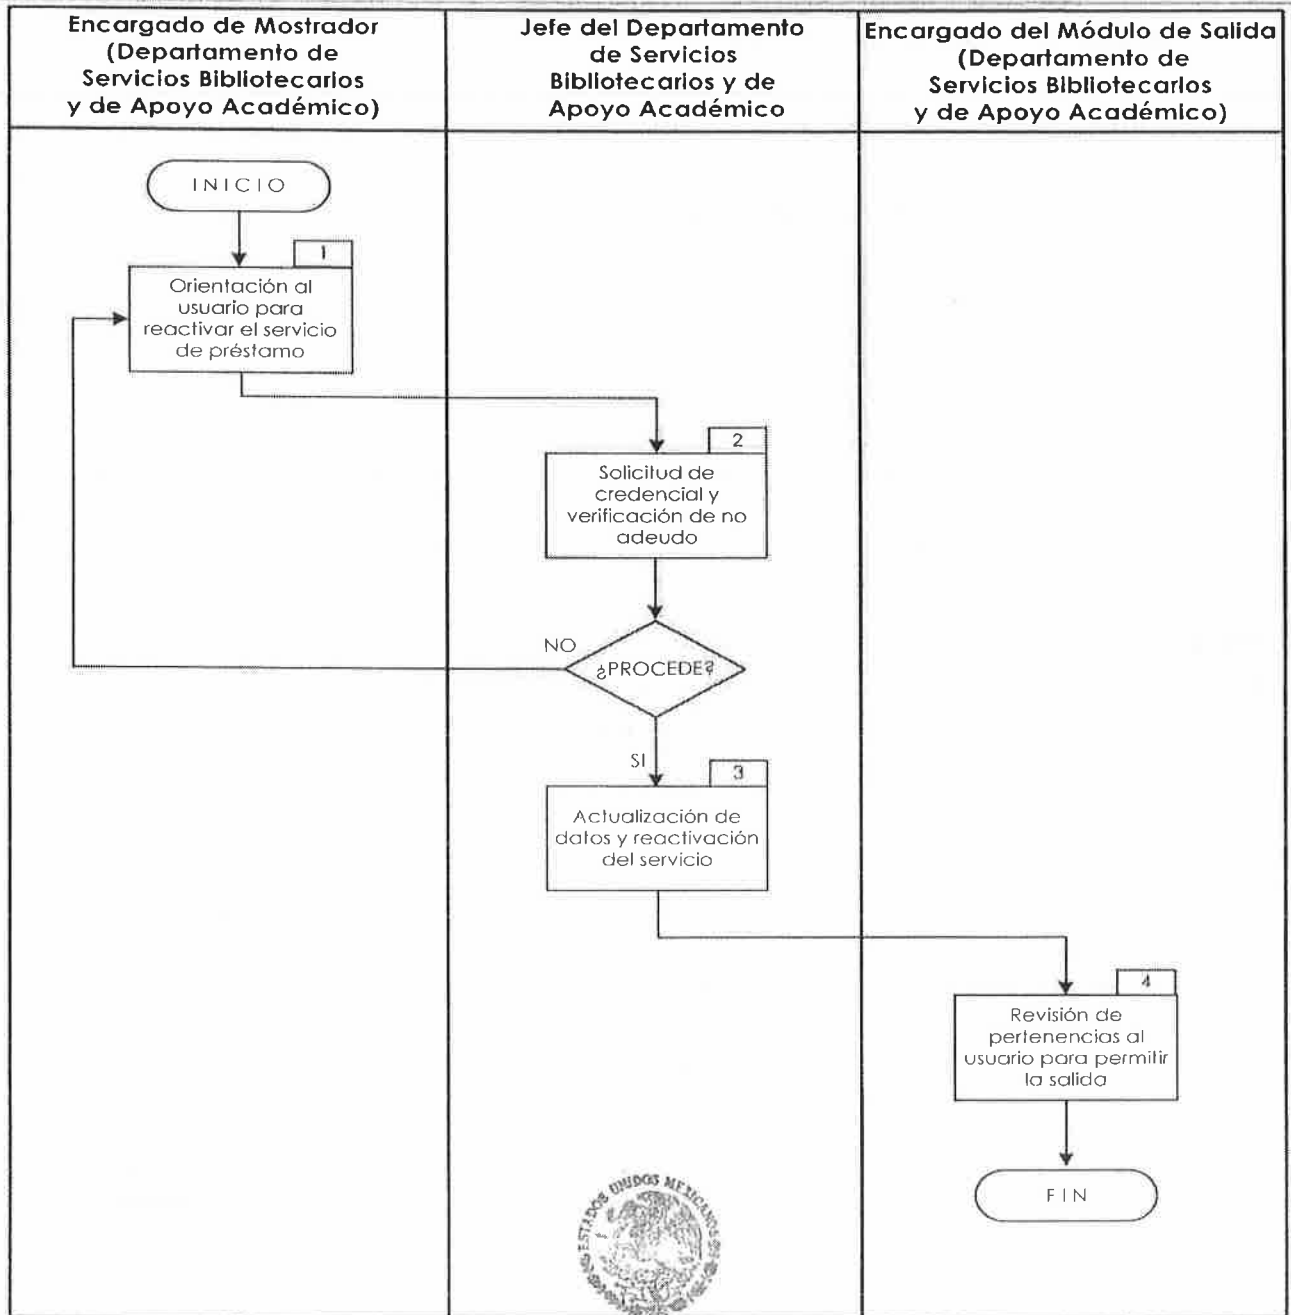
| Encargado de Mostrador (Departamento de Servicios Bibliotecarios y de Apoyo Académico) | Jefe del Departamento de Servicios Bibliotecarios y de Apoyo Académico | Encargado del Módulo de Salida (Departamento de Servicios Bibliotecarios y de Apoyo Académico) |
|---|---|---|

INICIO

1
Orientación al usuario para reactivar el servicio de préstamo

2
Solicitud de credencial y verificación de no adeudo

NO
¿PROCEDE?
SI

3
Actualización de datos y reactivación del servicio

4
Revisión de pertenencias al usuario para permitir la salida

FIN

ESTADOS UNIDOS MEXICANOS